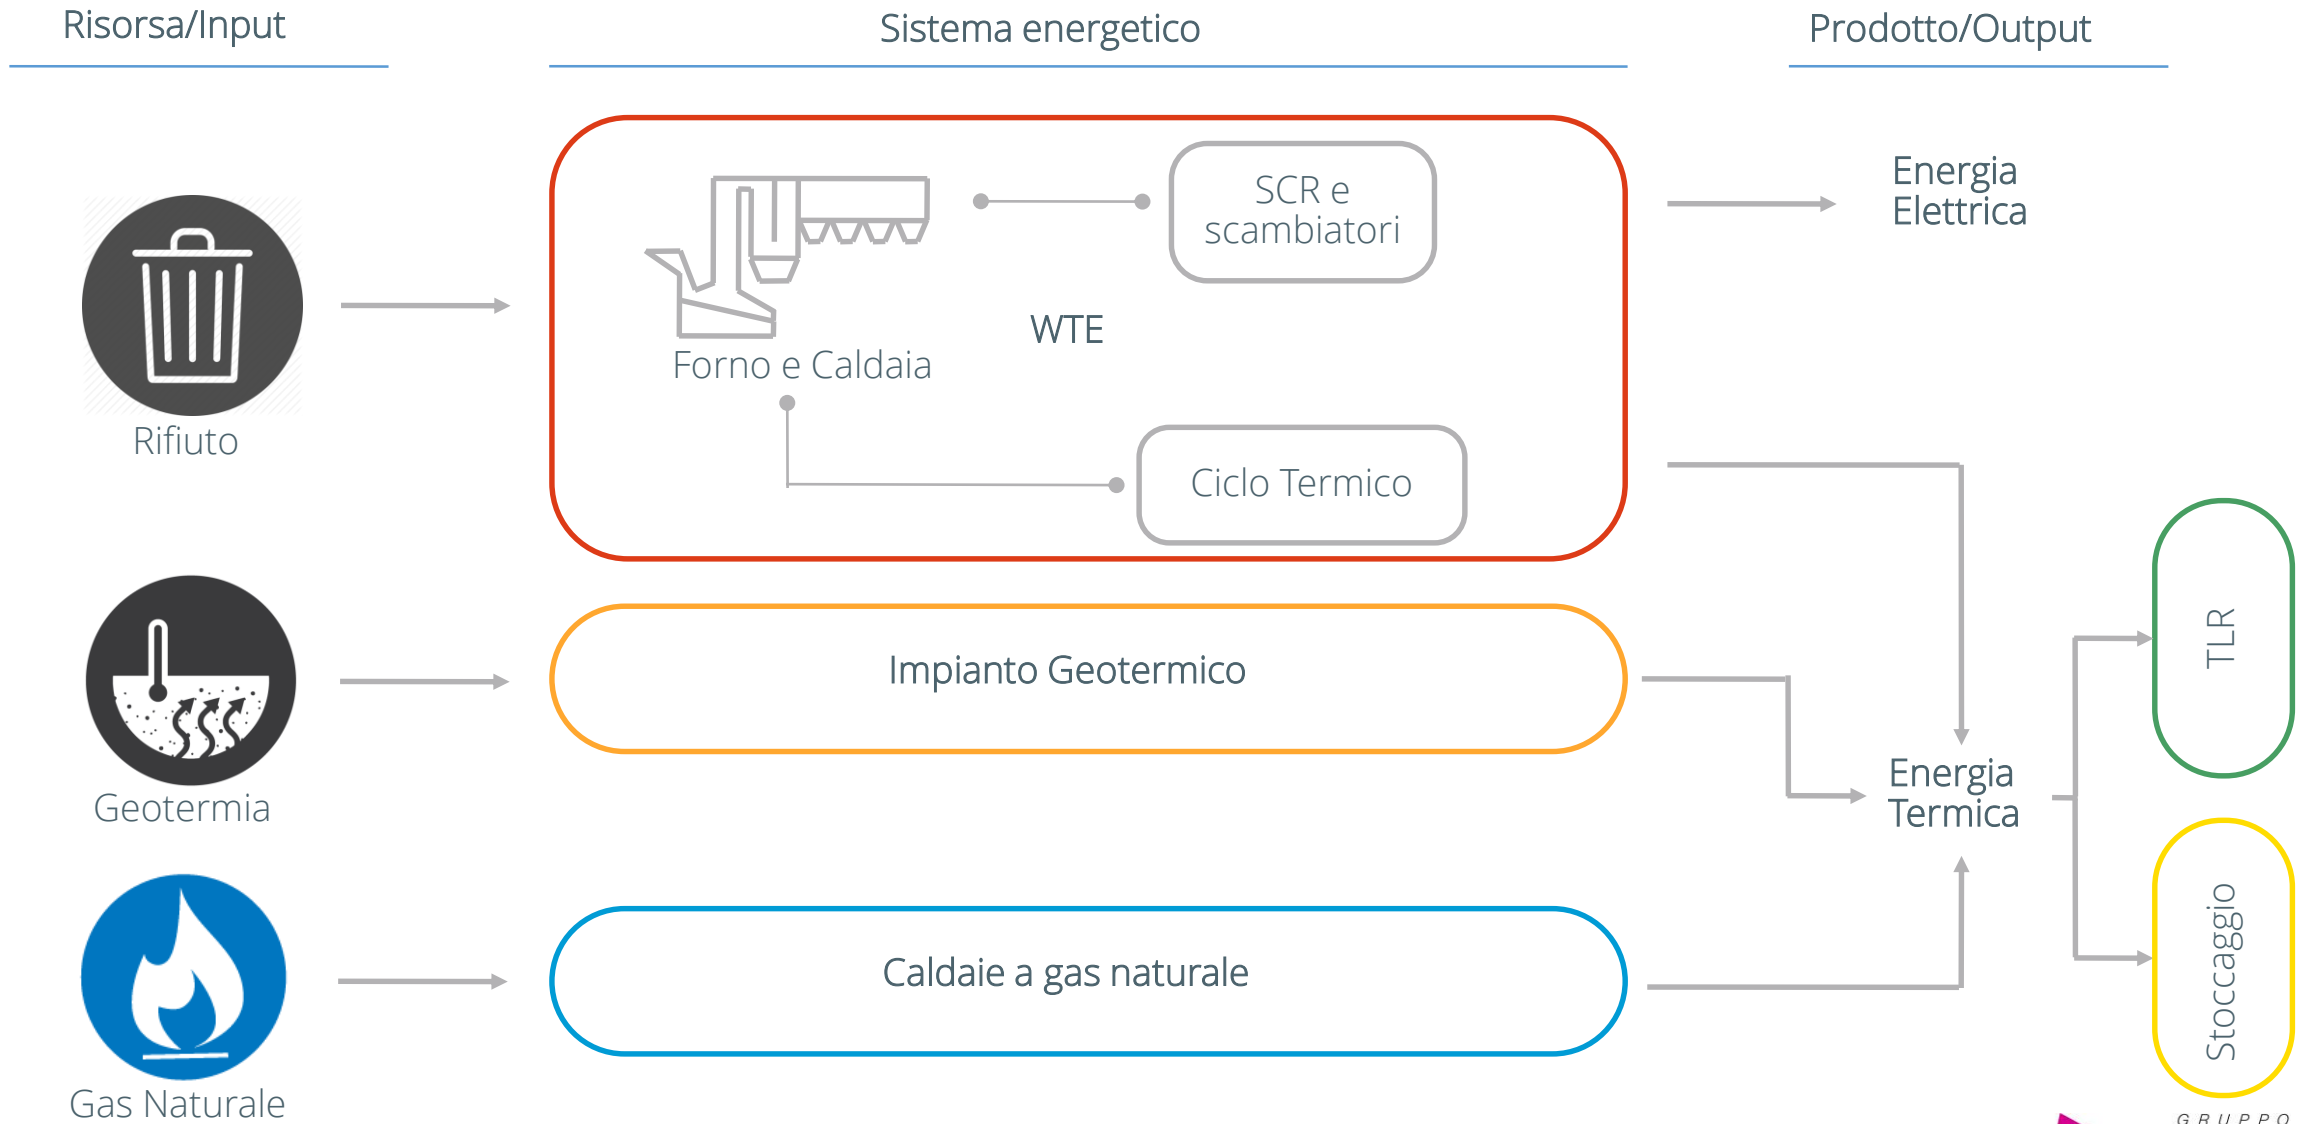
Risorsa/Input

Sistema energetico

Prodotto/Output

Rifiuto

Forno e Caldaia

SCR e scambiatori

WTE

Ciclo Termico

Energia Elettrica

Geotermia

Impianto Geotermico

Energia Termica

TLR

Gas Naturale

Caldaie a gas naturale

Stoccaggio

GRUPPO